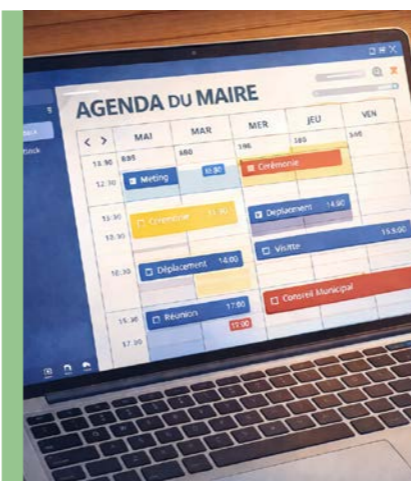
AGENDA DU MAIRE

MAI
MAR
MER
JEU
VEN

13.30
12.30
13.30
13.30
10.30
15.30
17.30

Méting
10.30
Crémonie
Cérémonie
13.30
Deplacement
14.00
Visitte
15.5:00
Déplacement
14.00
Conseil Municipal
Réunion
17.00
15.00